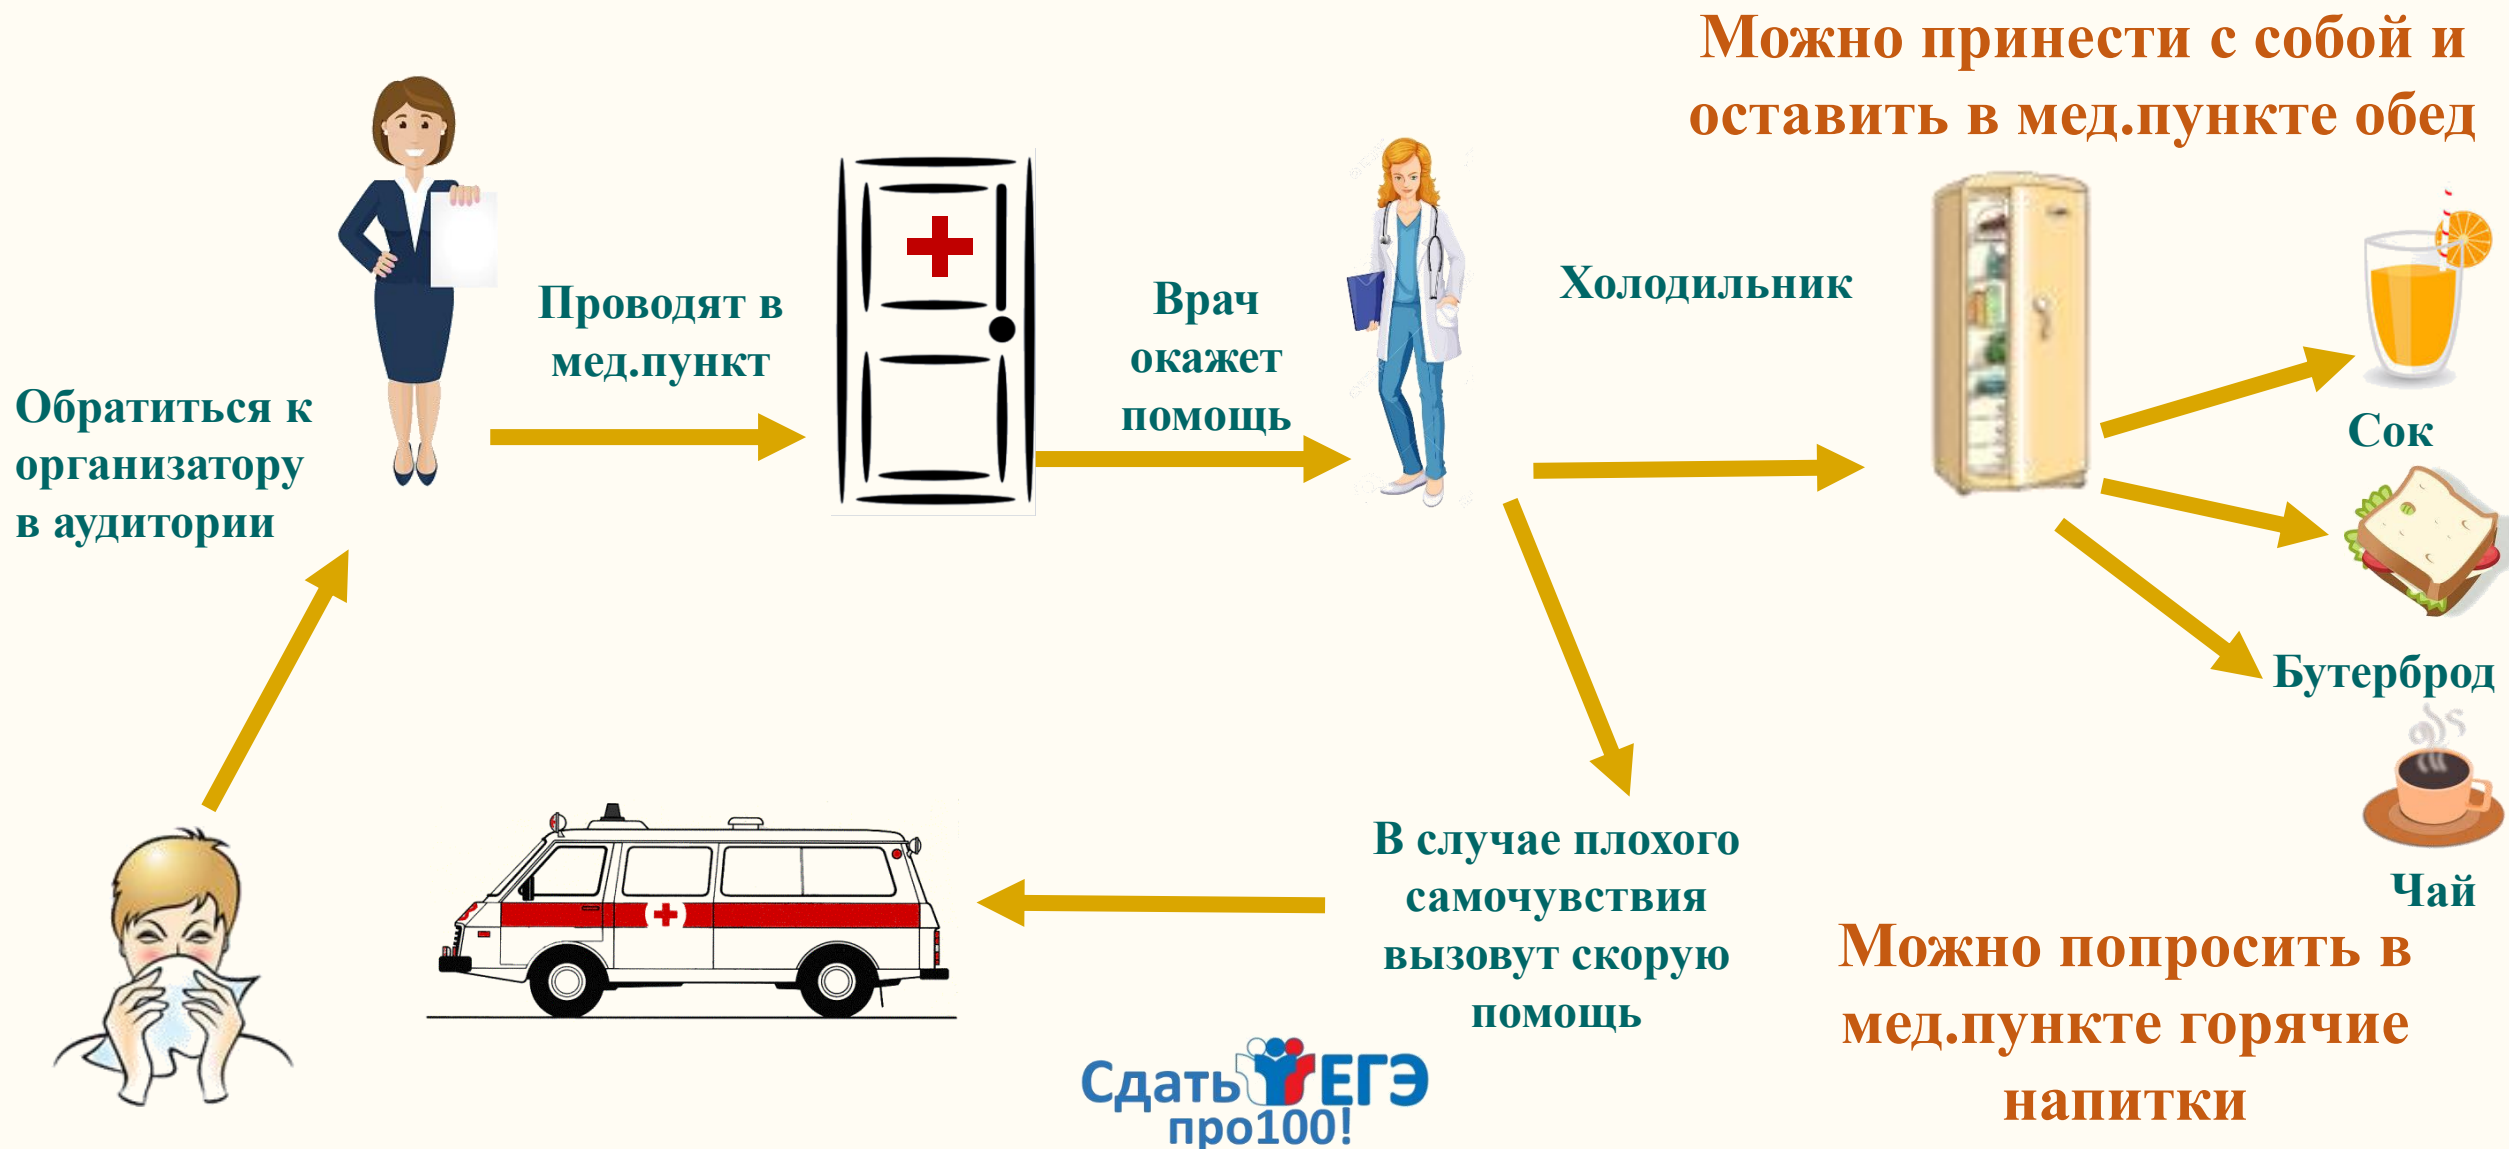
Можно принести с собой и оставить в мед.пункте обед

Обратиться к организатору в аудитории

Проводят в мед.пункт

Врач окажет помощь

Холодильник

Сок

Бутерброд

Чай

В случае плохого самочувствия вызовут скорую помощь

Можно попросить в мед.пункте горячие напитки

Сдать ЕГЭ про100!